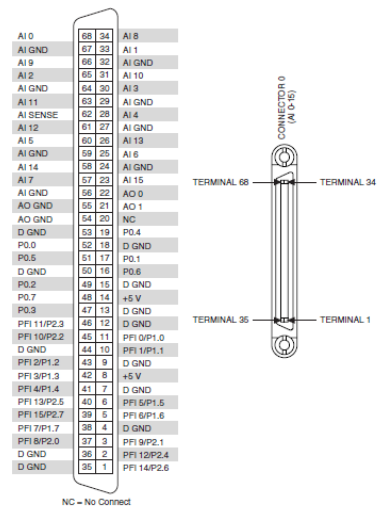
| | | | |
|---|---|---|---|
| AI 0 | 68 | 34 | AI 8 |
| AI GND | 67 | 33 | AI 1 |
| AI 9 | 66 | 32 | AI GND |
| AI 2 | 65 | 31 | AI 10 |
| AI GND | 64 | 30 | AI 3 |
| AI 11 | 63 | 29 | AI GND |
| AI SENSE | 62 | 28 | AI 4 |
| AI 12 | 61 | 27 | AI GND |
| AI 5 | 60 | 26 | AI 13 |
| AI GND | 59 | 25 | AI 6 |
| AI 14 | 58 | 24 | AI GND |
| AI 7 | 57 | 23 | AI 15 |
| AI GND | 56 | 22 | AO 0 |
| AO GND | 55 | 21 | AO 1 |
| AO GND | 54 | 20 | NC |
| D GND | 53 | 19 | P0.4 |
| P0.0 | 52 | 18 | D GND |
| P0.5 | 51 | 17 | P0.1 |
| D GND | 50 | 16 | P0.6 |
| P0.2 | 49 | 15 | D GND |
| P0.7 | 48 | 14 | +5 V |
| P0.3 | 47 | 13 | D GND |
| PFI 11/P2.3 | 46 | 12 | D GND |
| PFI 10/P2.2 | 45 | 11 | PFI 0/P1.0 |
| D GND | 44 | 10 | PFI 1/P1.1 |
| PFI 2/P1.2 | 43 | 9 | D GND |
| PFI 3/P1.3 | 42 | 8 | +5 V |
| PFI 4/P1.4 | 41 | 7 | D GND |
| PFI 13/P2.5 | 40 | 6 | PFI 5/P1.5 |
| PFI 15/P2.7 | 39 | 5 | PFI 6/P1.6 |
| PFI 7/P1.7 | 38 | 4 | D GND |
| PFI 8/P2.0 | 37 | 3 | PFI 9/P2.1 |
| D GND | 36 | 2 | PFI 12/P2.4 |
| D GND | 35 | 1 | PFI 14/P2.6 |

NC = No Connect

CONNECTOR 0 (AI 0-15)

TERMINAL 68
TERMINAL 34
TERMINAL 35
TERMINAL 1